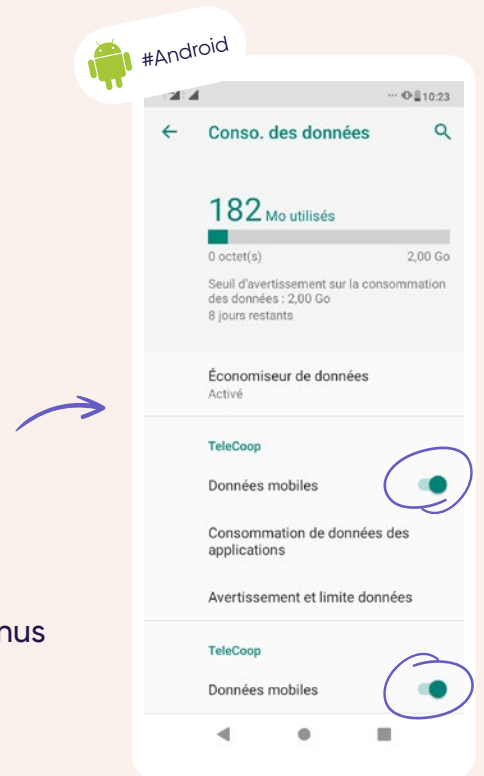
#Android

10:23

Conso. des données

182 Mo utilisés

0 octet(s)

2,00 Go

Seuil d'avertissement sur la consommation des données : 2,00 Go
8 jours restants

Économiseur de données
Activé

TeleCoop

Données mobiles

Consommation de données des applications

Avertissement et limite données

TeleCoop

Données mobiles

nus